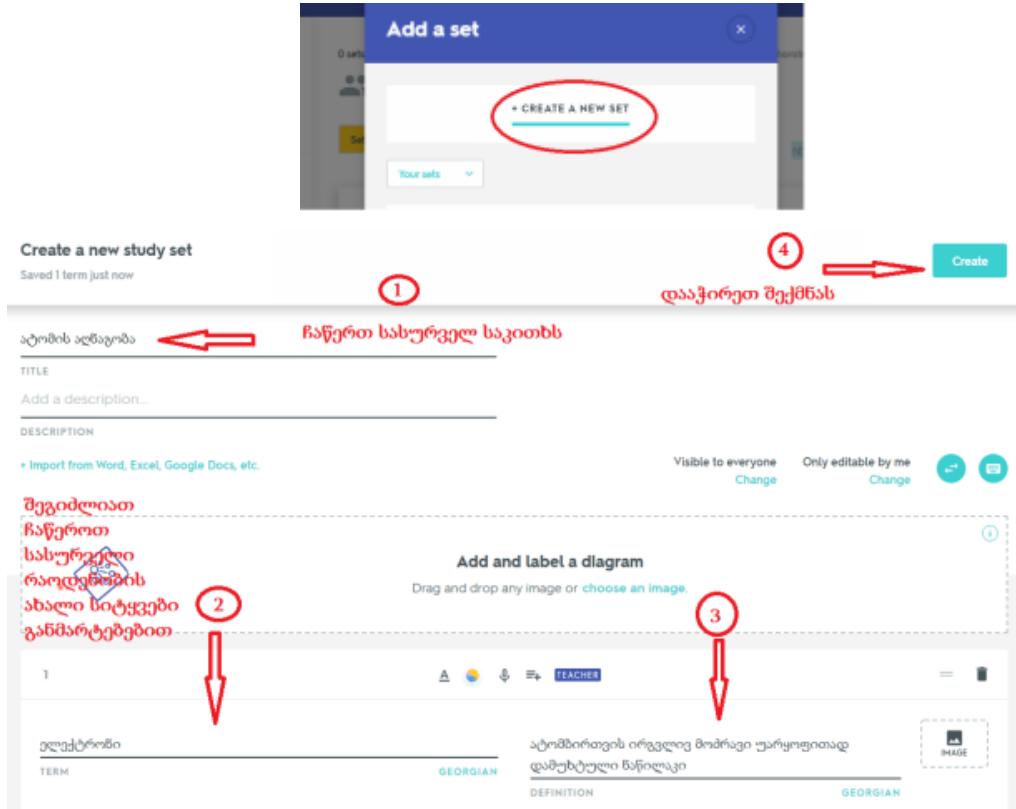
Add a set

+ CREATE A NEW SET

Your sets

0 sets

Create a new study set
Saved 1 term just now

④

Create

①

დააჭირეთ შექმნას

ატომის აღნაგობა

ჩაწერეთ სასურველ საკითხს

TITLE

Add a description...

DESCRIPTION

+ Import from Word, Excel, Google Docs, etc.

Visible to everyone
Change

Only editable by me
Change

შეგიძლიათ ჩაწეროთ სასურველი რაოდენობის ახალი სიტყვები განმარტებებით

Add and label a diagram
Drag and drop any image or choose an image.

②

③

1

TEACHER

ელექტრონი

TERM

GEORGIAN

ატომბირთვის ირგვლივ მოძრავი უარყოფითად დამუხტული ნაწილაკი

DEFINITION

GEORGIAN

IMAGE